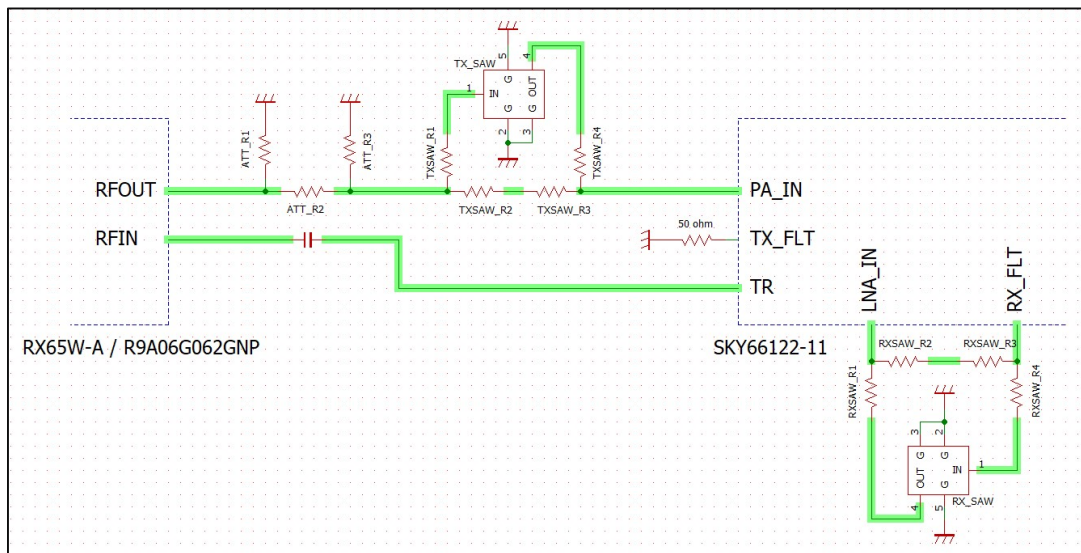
TX_SAW
5
4
1
IN
G
OUT
G
G
2
3
ATT_R1
ATT_R3
TXSAW_R1
TXSAW_R4
RFOUT
ATT_R2
TXSAW_R2
TXSAW_R3
PA_IN
RFIN
50 ohm
TX_FLT
LNA_IN
RX_FLT
TR
RX65W-A / R9A06G062GNP
SKY66122-11
RXSAW_R2
RXSAW_R3
RXSAW_R1
RXSAW_R4
3
2
G
G
OUT
IN
1
G
4
5
RX_SAW